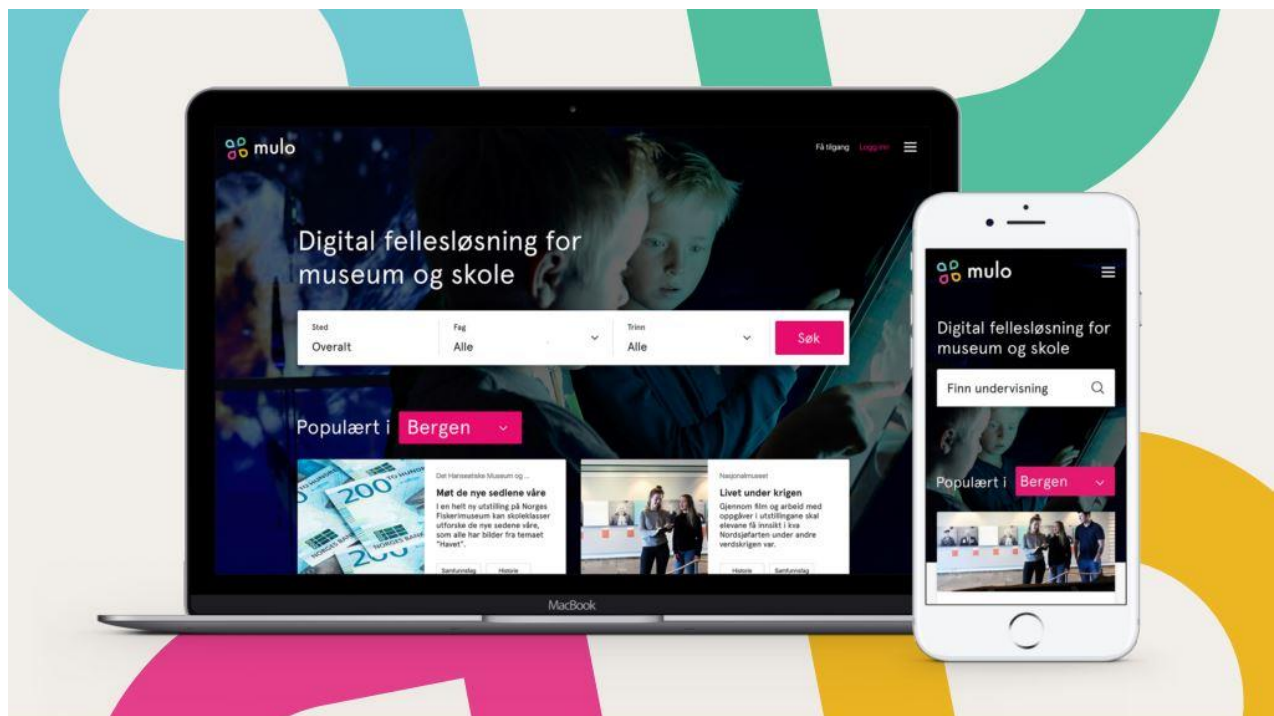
mulo

Få tilgang Logg inn

Digital fellesløsning for museum og skole

Sted
Overalt

Fag
Alle

Trinn
Alle

Søk

Populært i Bergen

Det Hanseatiske Museum og ...
Møt de nye sedlene våre
I en helt ny utstilling på Norges Fiskerimuseum kan skoleklasser utforske de nye sedene våre, som alle har bilder fra temaet "Havet".
Samfunnsfag Historie

Nasjonalmuseet
Livet under krigen
Gjennom film og arbeid med oppgåver i utstillingane skal elevane få innsikt i kva Nordsjøfarten under andre verdskrigen var.
Historie Samfunnsfag

MacBook

mulo

Digital fellesløsning for museum og skole

Finn undervisning

Populært i Bergen